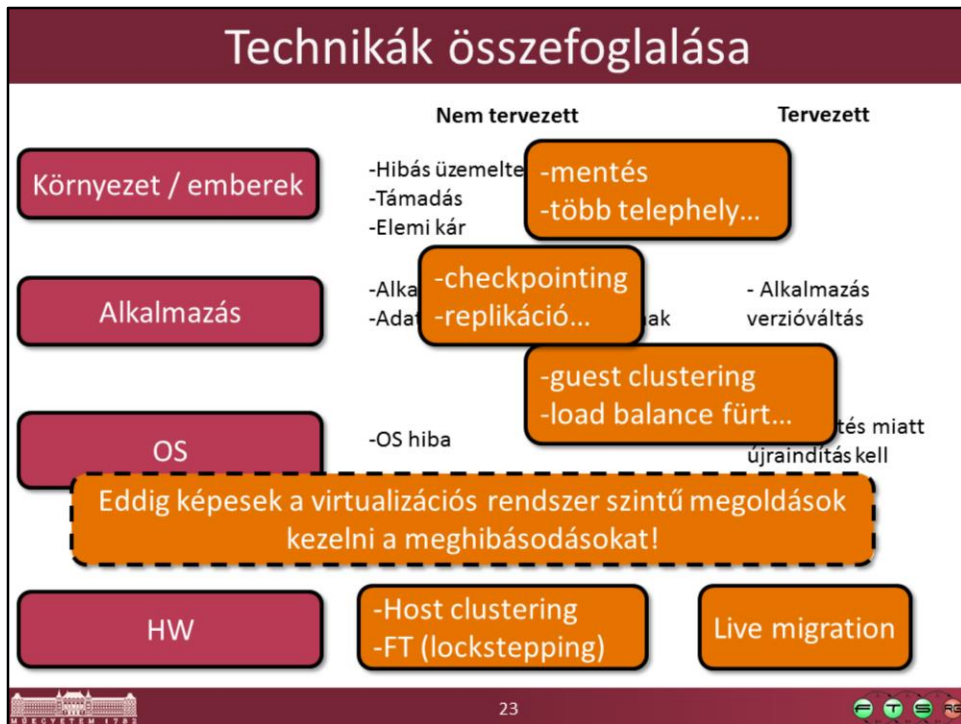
Technikák összefoglalása

Nem tervezett

Tervezett

Környezet / emberek

-Hibás üzemelte

-Támadás

-Elemi kár

-mentés

-több telephely...

Alkalmazás

-Alka

-Adat

ak

-checkpointing

-replikáció...

- Alkalmazás verzióváltás

-guest clustering

-load balance fürt...

OS

-OS hiba

tés miatt újraindítás kell

Eddig képesek a virtualizációs rendszer szintű megoldások kezelni a meghibásodásokat!

HW

-Host clustering

-FT (lockstepping)

Live migration

23

MŰEGYETEM 1782